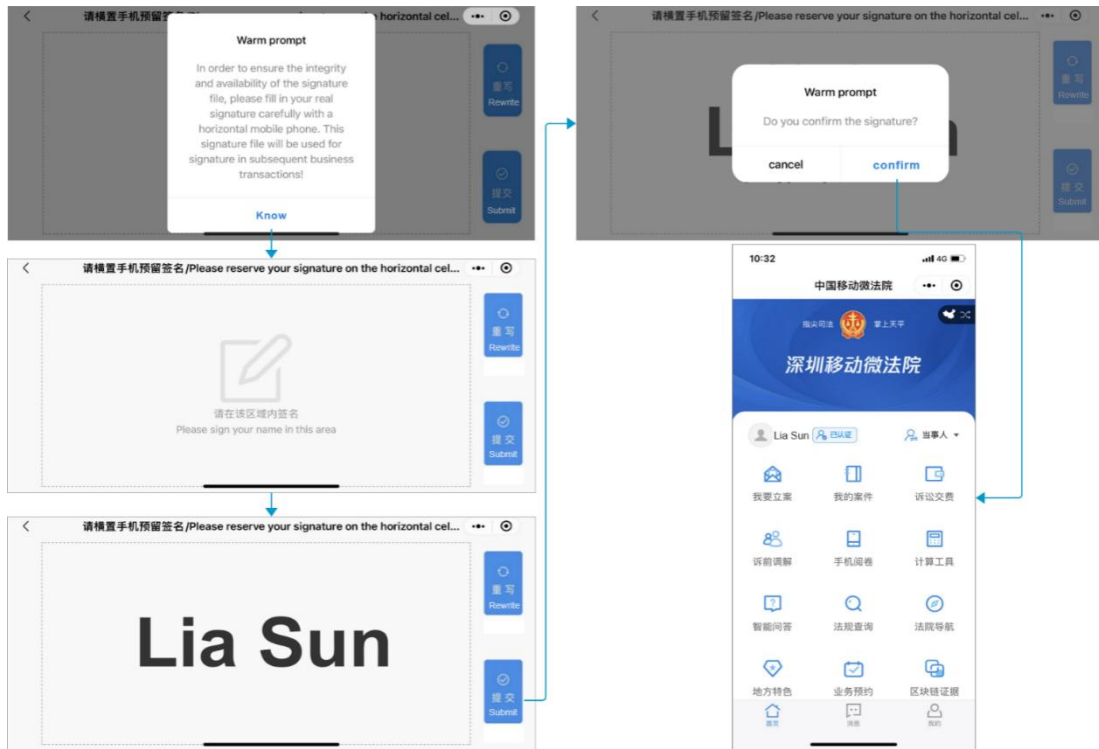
请横置手机预留签名/Please reserve your signature on the horizontal cel...

Warm prompt

In order to ensure the integrity and availability of the signature file, please fill in your real signature carefully with a horizontal mobile phone. This signature file will be used for signature in subsequent business transactions!

Know

重写 Rewrite

提交 Submit

请横置手机预留签名/Please reserve your signature on the horizontal cel...

请在该区域内签名
Please sign your name in this area

重写 Rewrite

提交 Submit

请横置手机预留签名/Please reserve your signature on the horizontal cel...

Lia Sun

重写 Rewrite

提交 Submit

请横置手机预留签名/Please reserve your signature on the horizontal cel...

Warm prompt

Do you confirm the signature?

cancel

confirm

重写 Rewrite

提交 Submit

10:32

4G

中国移动微法院

指尖司法 掌上天平

深圳移动微法院

Lia Sun 已认证

当事人

我要立案

我的案件

诉讼交费

诉前调解

手机阅卷

计算工具

智能问答

法规查询

法院导航

地方特色

业务预约

区块链证据

首页

消息

我的